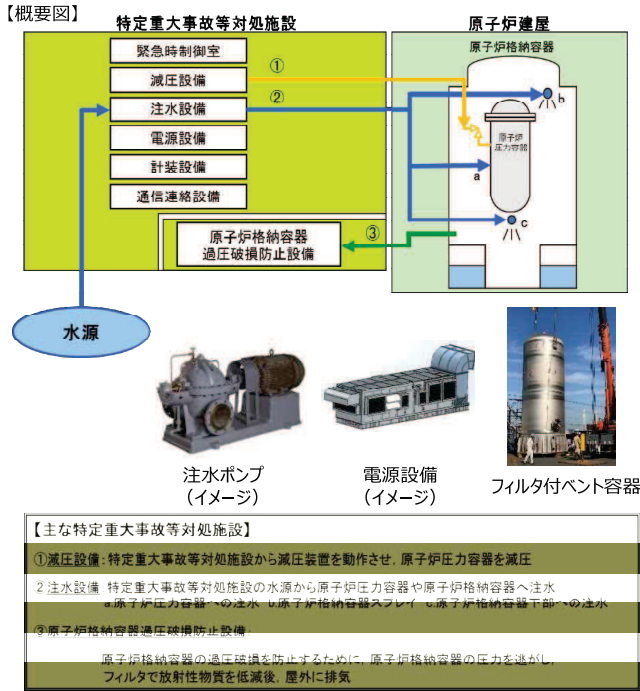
【概要図】

特定重大事故等対処施設

緊急時制御室

減圧設備

注水設備

電源設備

計装設備

通信連絡設備

原子炉格納容器
過圧破損防止設備

①

②

③

原子炉建屋

原子炉格納容器

原子炉圧力容器

a

b

c

水源

注水ポンプ
（イメージ）

電源設備
（イメージ）

フィルタ付ベント容器

【主な特定重大事故等対処施設】

①減圧設備：特定重大事故等対処施設から減圧装置を動作させ，原子炉圧力容器を減圧

②注水設備：特定重大事故等対処施設の水源から原子炉圧力容器や原子炉格納容器へ注水
a.原子炉圧力容器への注水 b.原子炉格納容器スプレイ c.原子炉格納容器下部への注水

③原子炉格納容器過圧破損防止設備：

原子炉格納容器の過圧破損を防止するために，原子炉格納容器の圧力を逃がし，フィルタで放射性物質を低減後，屋外に排気